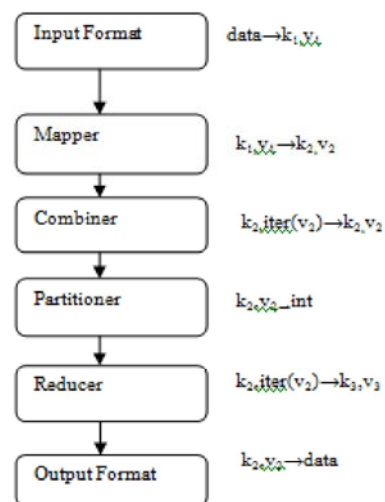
Input Format

data$\rightarrow$k$_1$,v$_1$

Mapper

k$_1$,v$_1$$\rightarrow$k$_2$,v$_2$

Combiner

k$_2$,iter(v$_2$)$\rightarrow$k$_2$,v$_2$

Partitioner

k$_2$,v$_2$$\rightarrow$int

Reducer

k$_2$,iter(v$_2$)$\rightarrow$k$_3$,v$_3$

Output Format

k$_3$,v$_3$$\rightarrow$data